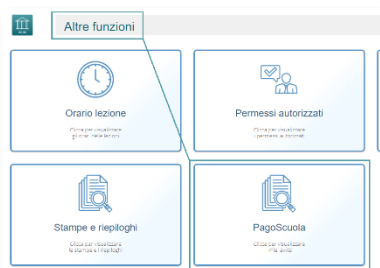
Altre funzioni

Orario lezione
Clicca per visualizzare gli orari delle lezioni

Permessi autorizzati
Clicca per visualizzare i permessi autorizzati

Stampe e riepiloghi
Clicca per visualizzare le stampe e i riepiloghi

PagoScuola
Clicca per visualizzare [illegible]